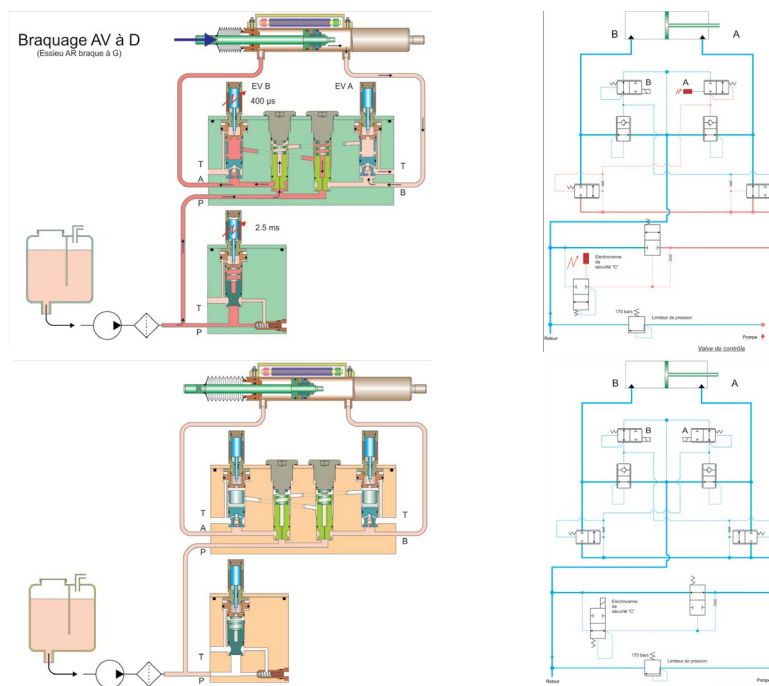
Braquage AV à D
(Essieu AR braque à G)

EV B
400 µs
EV A
T
A
T
B
P
2.5 ms
T
P

B
A
B
A
Electrovanne de sécurité "C"
170 bars
Limiteur de pression
Retour
Pompe
Valve de contrôle

T
A
T
B
P
T
P

B
A
B
A
Electrovanne de sécurité "C"
170 bars
Limiteur de pression
Retour
Pompe